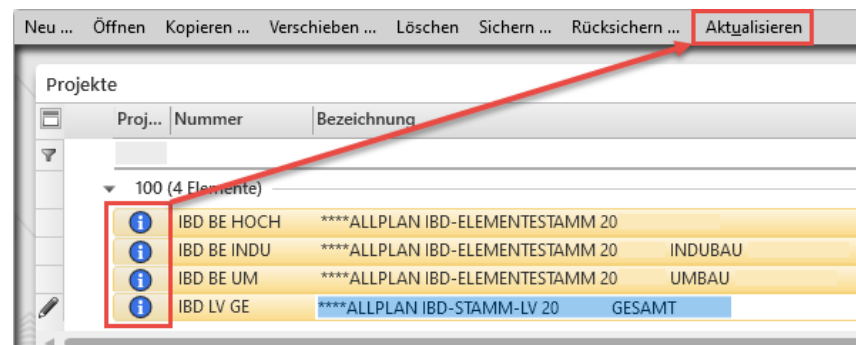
Neu ... Öffnen Kopieren ... Verschieben ... Löschen Sichern ... Rücksichern ... Aktualisieren

Projekte

| Proj... | Nummer | Bezeichnung |
|---|---|---|
| | | |
| 100 (4 Elemente) | | |
| | IBD BE HOCH | ****ALLPLAN IBD-ELEMENTESTAMM 20 |
| | IBD BE INDU | ****ALLPLAN IBD-ELEMENTESTAMM 20 INDUBAU |
| | IBD BE UM | ****ALLPLAN IBD-ELEMENTESTAMM 20 UMBAU |
| | IBD LV GE | ****ALLPLAN IBD-STAMM-LV 20 GESAMT |